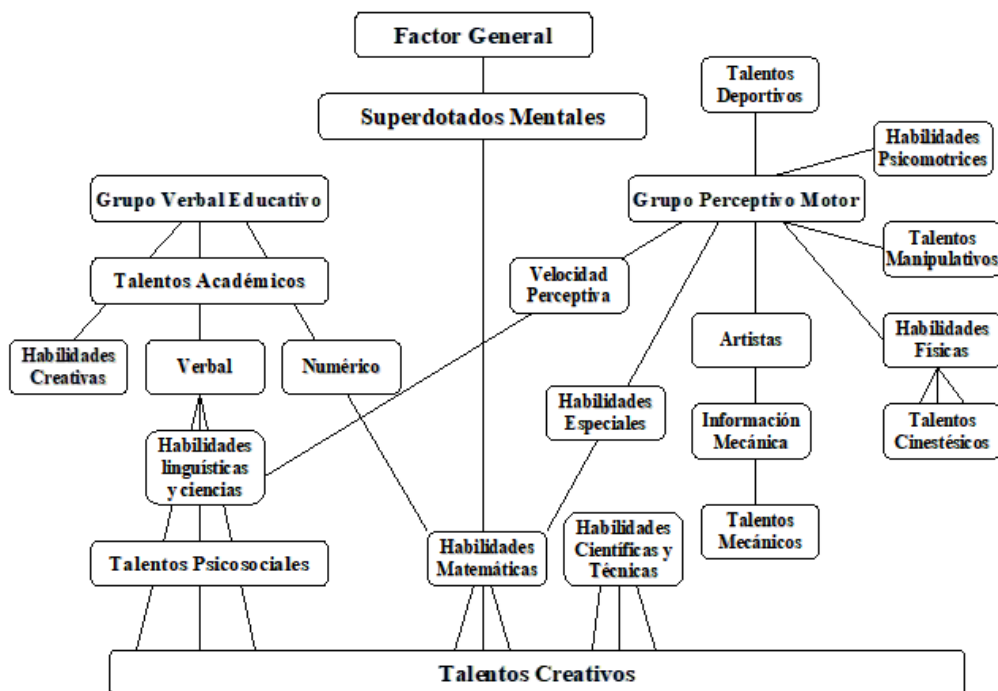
Factor General

Superdotados Mentales

Talentos Deportivos

Habilidades Psicomotrices

Grupo Verbal Educativo

Grupo Perceptivo Motor

Talentos Manipulativos

Talentos Académicos

Velocidad Perceptiva

Habilidades Creativas

Verbal

Numérico

Artistas

Habilidades Físicas

Habilidades Especiales

Información Mecánica

Talentos Cinestésicos

Habilidades lingüísticas y ciencias

Talentos Mecánicos

Habilidades Científicas y Técnicas

Talentos Psicosociales

Habilidades Matemáticas

Talentos Creativos